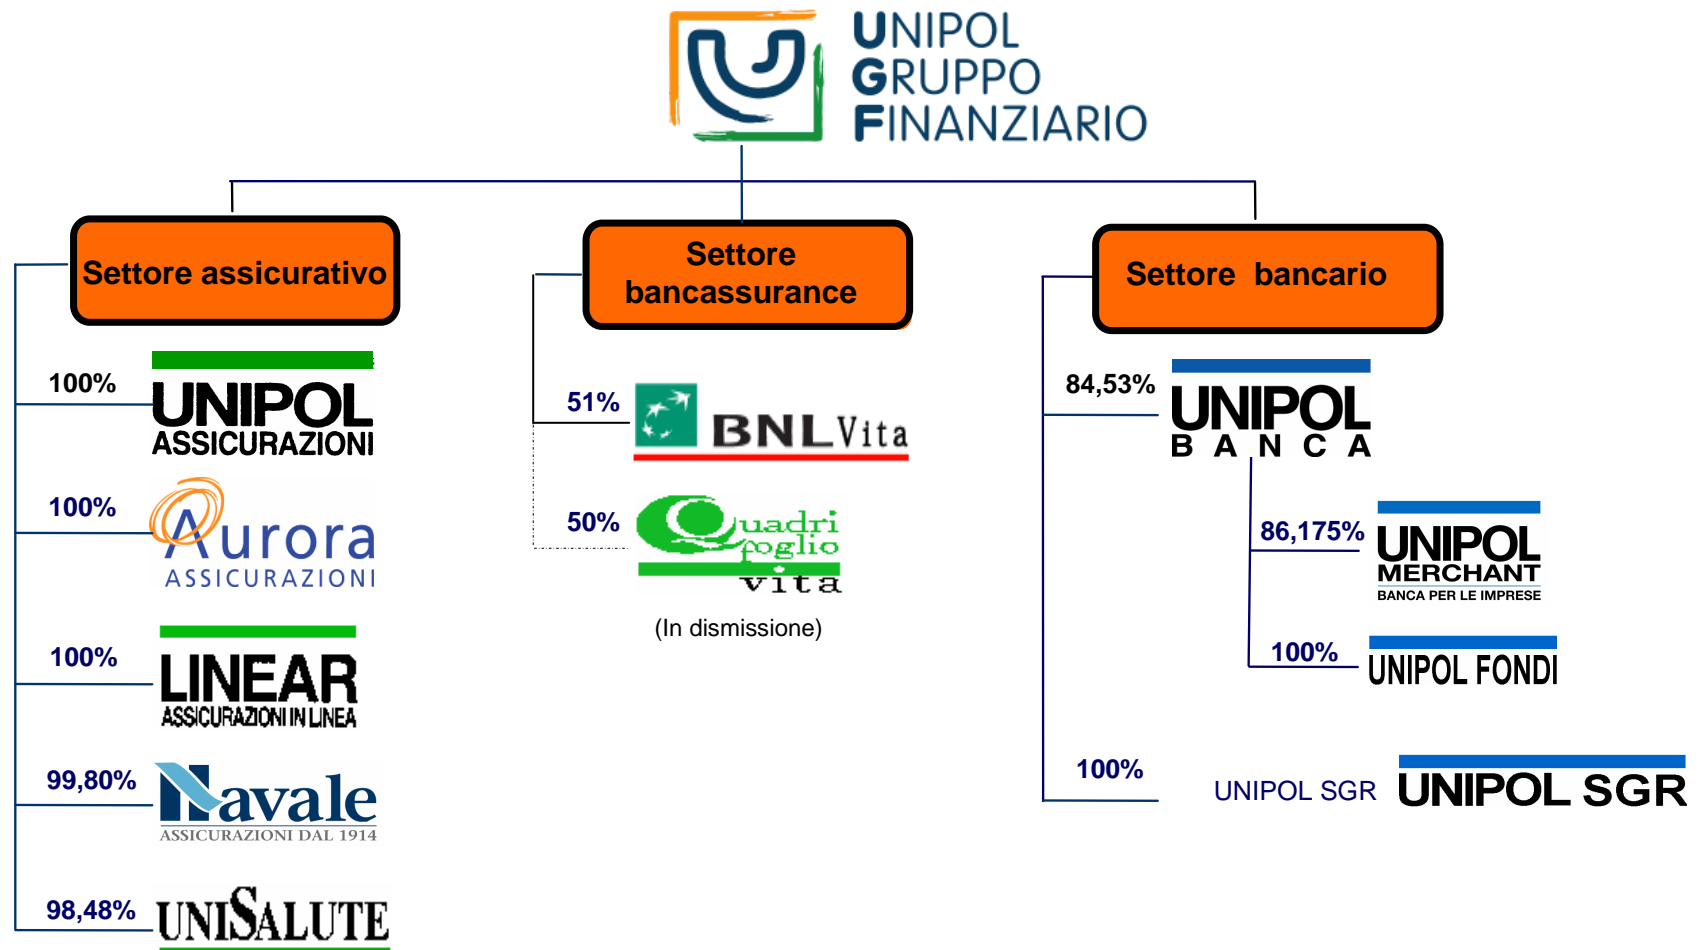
UNIPOL
GRUPPO
FINANZIARIO

Settore assicurativo

Settore bancassurance

Settore bancario

100%
UNIPOL
ASSICURAZIONI

100%
Aurora
ASSICURAZIONI

100%
LINEAR
ASSICURAZIONI IN LINEA

99,80%
Navale
ASSICURAZIONI DAL 1914

98,48%
UNISALUTE

51%
BNL Vita

50%
Quadrifoglio vita

(In dismissione)

84,53%
UNIPOL
BANCA

86,175%
UNIPOL
MERCHANT
BANCA PER LE IMPRESE

100%
UNIPOL FONDI

100%
UNIPOL SGR
UNIPOL SGR